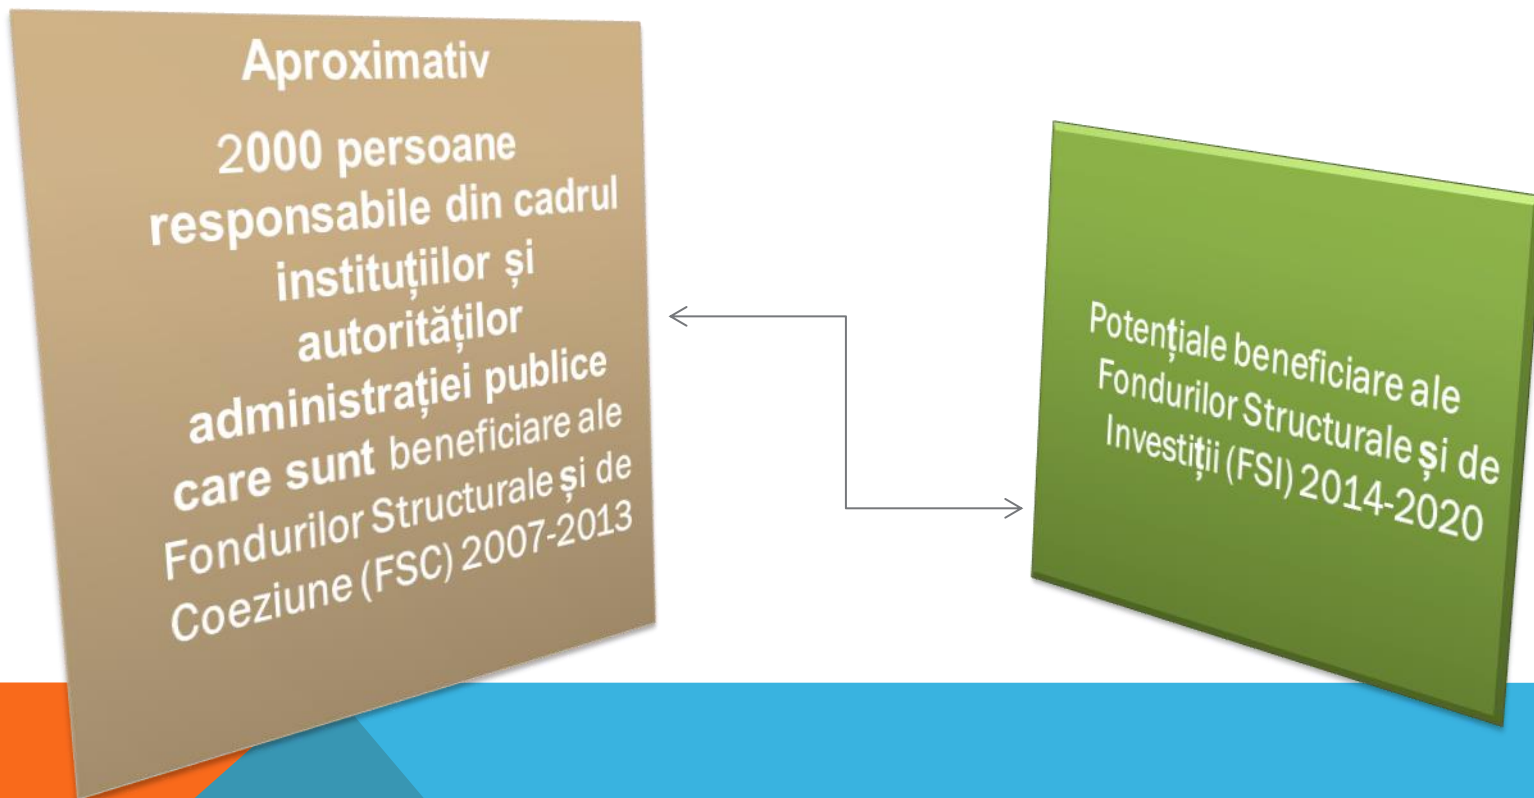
Aproximativ

2000 persoane responsabile din cadrul instituțiilor și autorităților administrației publice care sunt beneficiare ale Fondurilor Structurale și de Coeziune (FSC) 2007-2013

Potențiale beneficiare ale Fondurilor Structurale și de Investiții (FSI) 2014-2020